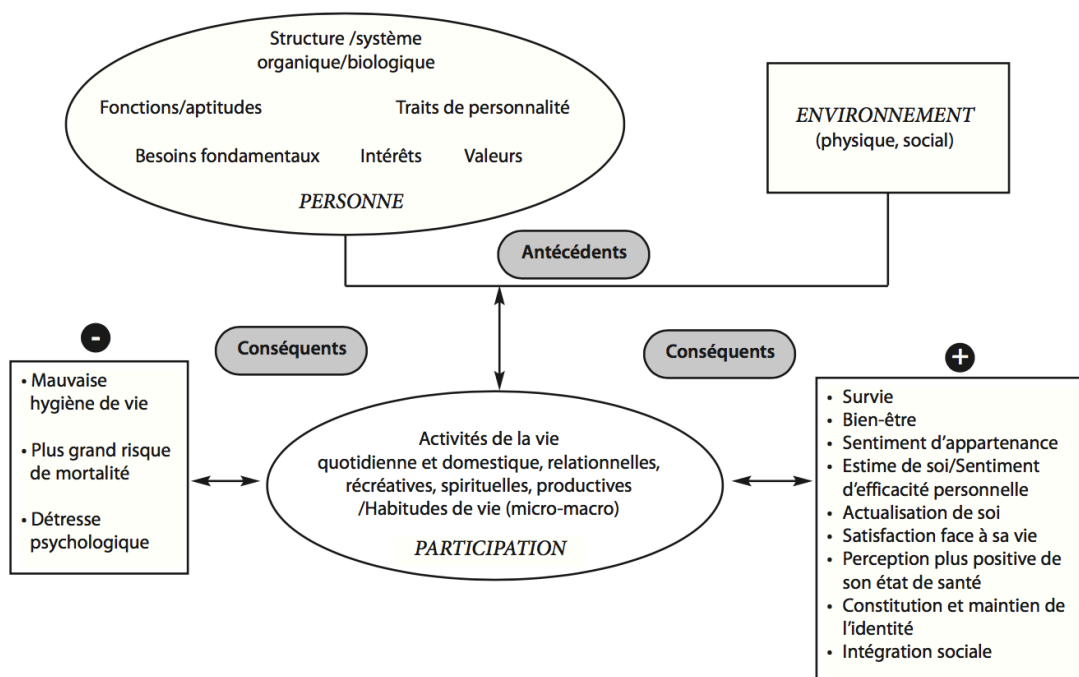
Structure /système organique/biologique

Fonctions/aptitudes

Traits de personnalité

Besoins fondamentaux

Intérêts

Valeurs

PERSONNE

ENVIRONNEMENT
(physique, social)

Antécédents

-

Conséquents

Conséquents

+

• Mauvaise hygiène de vie

• Plus grand risque de mortalité

• Détresse psychologique

Activités de la vie quotidienne et domestique, relationnelles, récréatives, spirituelles, productives /Habitudes de vie (micro-macro)

PARTICIPATION

• Survie
• Bien-être
• Sentiment d'appartenance
• Estime de soi/Sentiment d'efficacité personnelle
• Actualisation de soi
• Satisfaction face à sa vie
• Perception plus positive de son état de santé
• Constitution et maintien de l'identité
• Intégration sociale